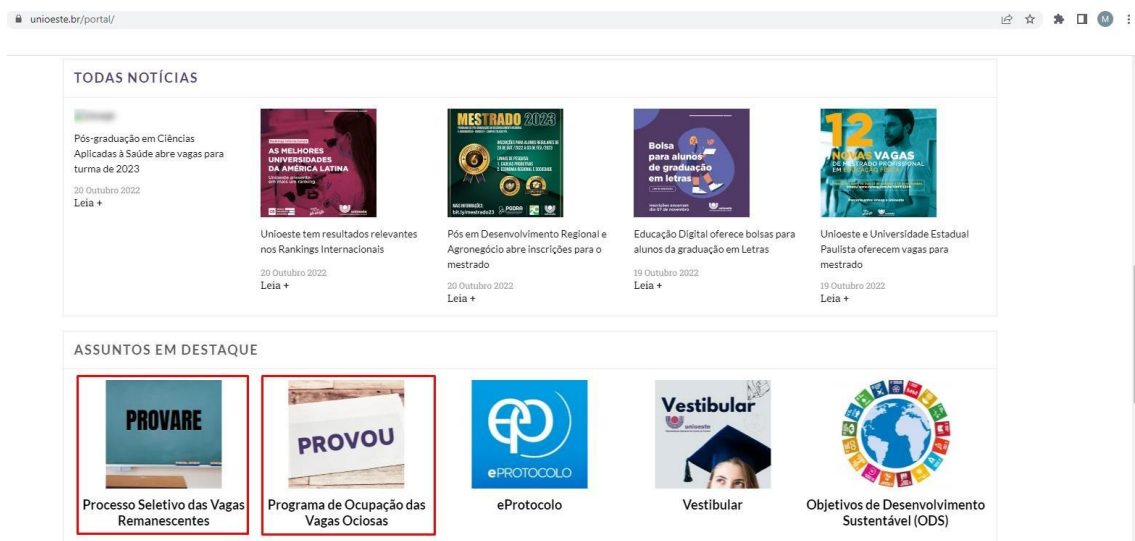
unioeste.br/portal/

M

TODAS NOTÍCIAS

Pós-graduação em Ciências Aplicadas à Saúde abre vagas para turma de 2023

20 Outubro 2022
Leia +

AS MELHORES UNIVERSIDADES DA AMÉRICA LATINA

Unioeste tem resultados relevantes nos Rankings Internacionais

20 Outubro 2022
Leia +

MESTRADO 2023

Pós em Desenvolvimento Regional e Agronegócio abre inscrições para o mestrado

20 Outubro 2022
Leia +

Bolsa para alunos de graduação em letras

Educação Digital oferece bolsas para alunos da graduação em Letras

19 Outubro 2022
Leia +

12 NOVAS VAGAS

Unioeste e Universidade Estadual Paulista oferecem vagas para mestrado

19 Outubro 2022
Leia +

ASSUNTOS EM DESTAQUE

PROVARE

Processo Seletivo das Vagas Remanescentes

PROVOU

Programa de Ocupação das Vagas Ociosas

ePROTOCOLO

eProtocolo

Vestibular
unioeste

Vestibular

Objetivos de Desenvolvimento Sustentável (ODS)